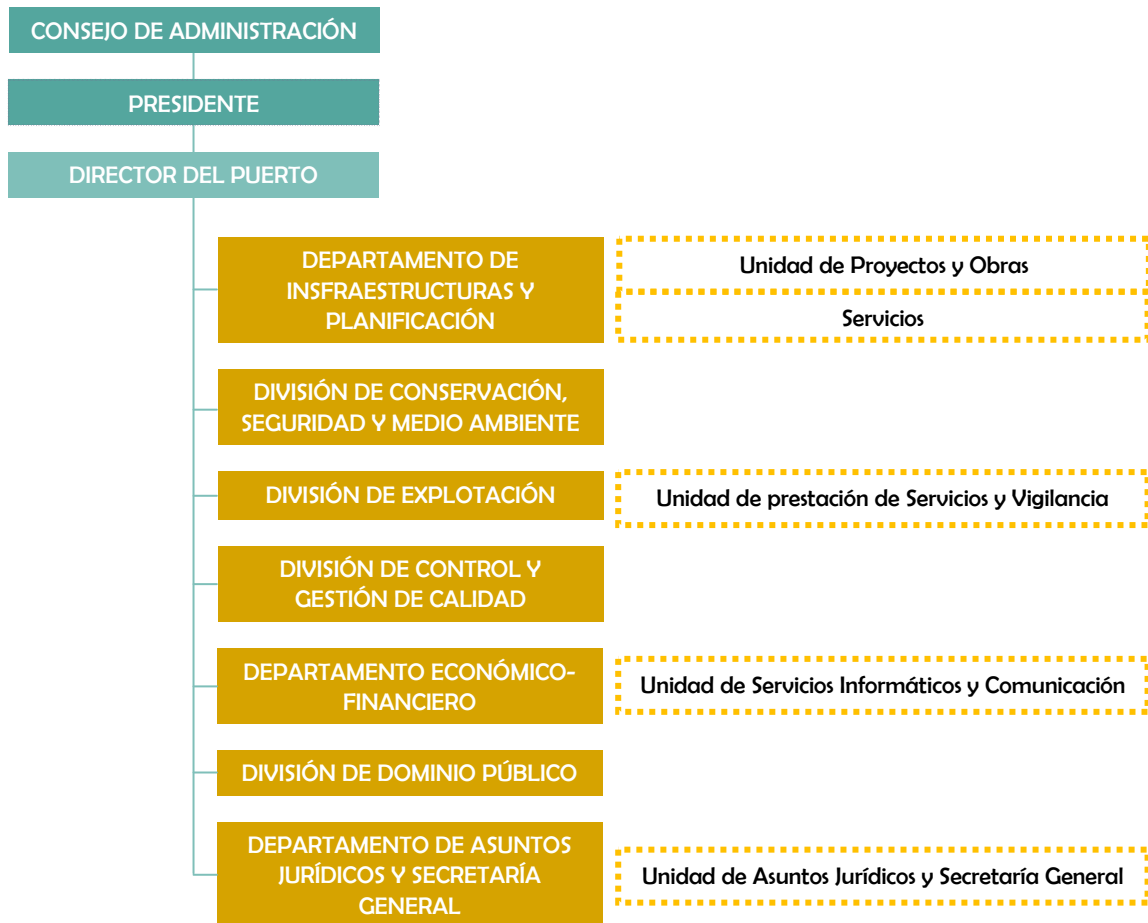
CONSEJO DE ADMINISTRACIÓN

PRESIDENTE

DIRECTOR DEL PUERTO

DEPARTAMENTO DE INSFRAESTRUCTURAS Y PLANIFICACIÓN

Unidad de Proyectos y Obras

Servicios

DIVISIÓN DE CONSERVACIÓN, SEGURIDAD Y MEDIO AMBIENTE

DIVISIÓN DE EXPLOTACIÓN

Unidad de prestación de Servicios y Vigilancia

DIVISIÓN DE CONTROL Y GESTIÓN DE CALIDAD

DEPARTAMENTO ECONÓMICO-FINANCIERO

Unidad de Servicios Informáticos y Comunicación

DIVISIÓN DE DOMINIO PÚBLICO

DEPARTAMENTO DE ASUNTOS JURÍDICOS Y SECRETARÍA GENERAL

Unidad de Asuntos Jurídicos y Secretaría General